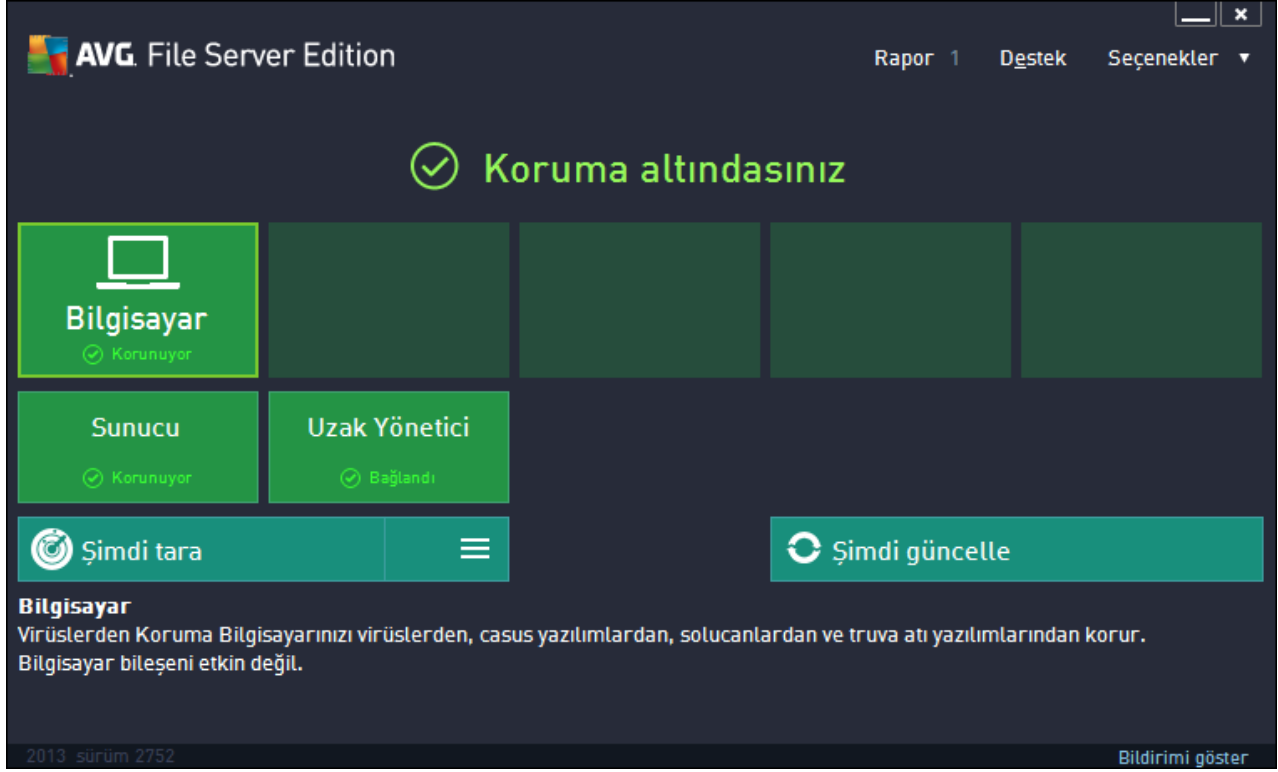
AVG. File Server Edition

Rapor 1 Destek Seçenekler ▼

Koruma altındasınız

Bilgisayar
Korunuyor

Sunucu
Korunuyor

Uzak Yönetici
Bağlandı

Şimdi tara

Şimdi güncelle

Bilgisayar
Virüslerden Koruma Bilgisayarınızı virüslerden, casus yazılımlardan, solucanlardan ve truva atı yazılımlarından korur.
Bilgisayar bileşeni etkin değil.

2013 sürüm 2752

Bildirimi göster